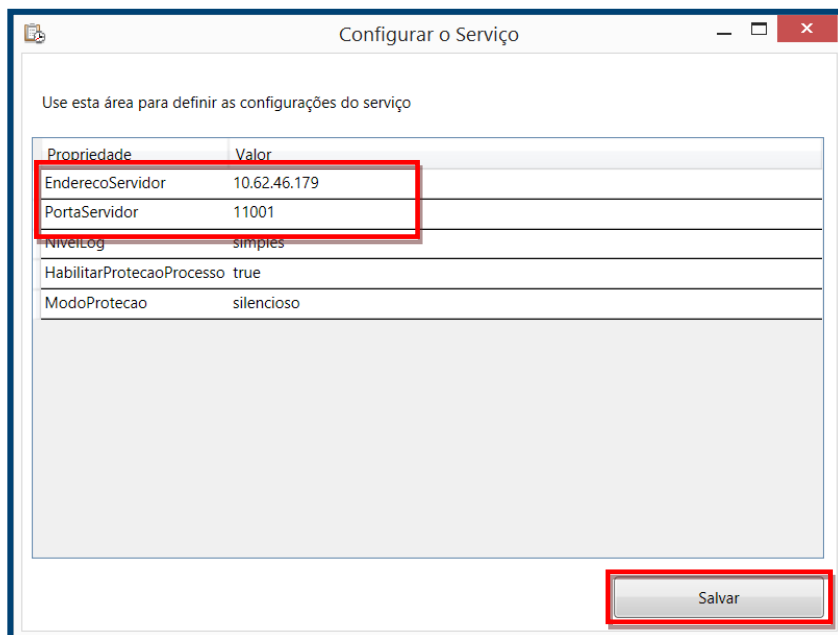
Configurar o Serviço

Use esta área para definir as configurações do serviço

| Propriedade | Valor |
|---|---|
| EnderecoServidor | 10.62.46.179 |
| PortaServidor | 11001 |
| NivelLog | simples |
| HabilitarProtecaoProcesso | true |
| ModoProtecao | silencioso |

Salvar